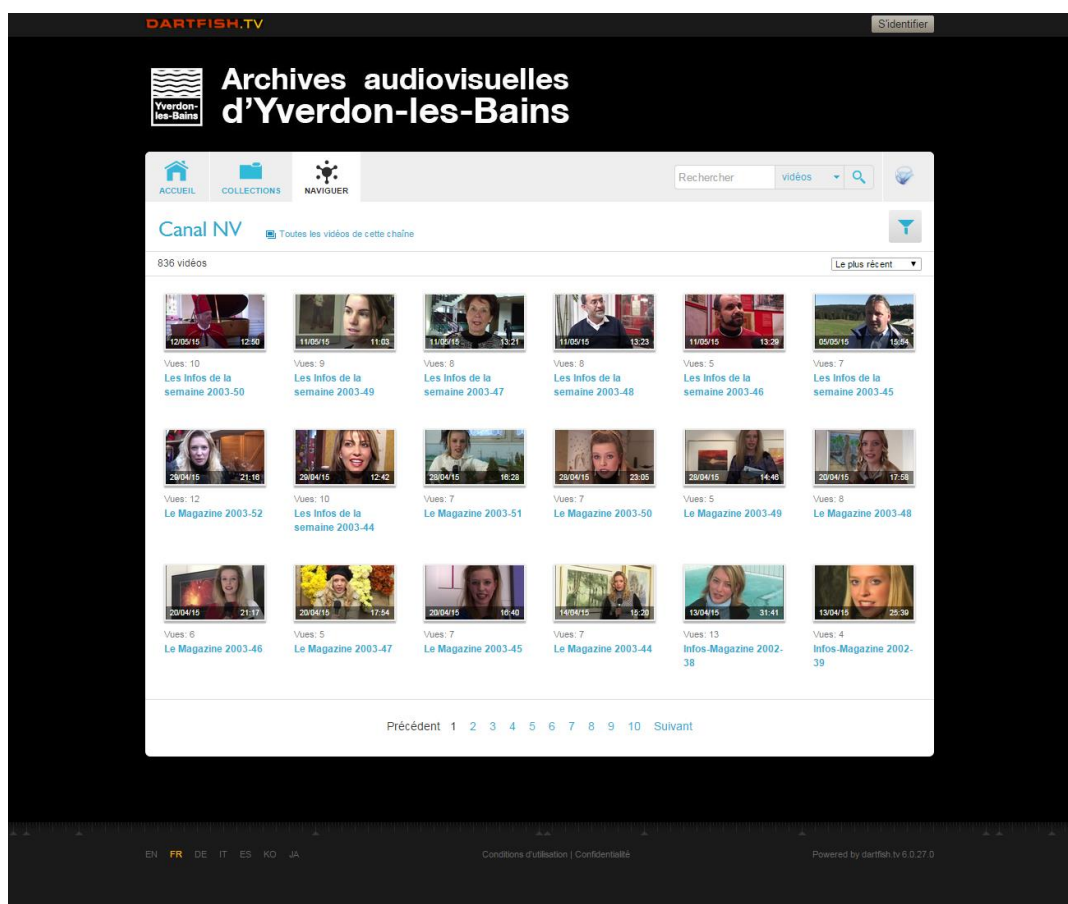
DARTFISH.TV

S'identifier

Yverdon-les-Bains

Archives audiovisuelles d'Yverdon-les-Bains

ACCUEIL COLLECTIONS NAVIGUER

Rechercher vidéos

Canal NV

Toutes les vidéos de cette chaîne

836 vidéos

Le plus récent

12/05/15 12:50
Vues: 10
Les Infos de la semaine 2003-50

11/05/15 11:03
Vues: 9
Les Infos de la semaine 2003-49

11/05/15 13:21
Vues: 8
Les Infos de la semaine 2003-47

11/05/15 13:23
Vues: 8
Les Infos de la semaine 2003-48

11/05/15 13:29
Vues: 5
Les Infos de la semaine 2003-46

05/05/15 15:54
Vues: 7
Les Infos de la semaine 2003-45

29/04/15 21:18
Vues: 12
Le Magazine 2003-52

29/04/15 12:42
Vues: 10
Les Infos de la semaine 2003-44

28/04/15 18:28
Vues: 7
Le Magazine 2003-51

28/04/15 23:05
Vues: 7
Le Magazine 2003-50

28/04/15 14:46
Vues: 5
Le Magazine 2003-49

20/04/15 17:58
Vues: 8
Le Magazine 2003-48

20/04/15 21:17
Vues: 6
Le Magazine 2003-46

20/04/15 17:54
Vues: 5
Le Magazine 2003-47

20/04/15 16:40
Vues: 7
Le Magazine 2003-45

14/04/15 15:20
Vues: 7
Le Magazine 2003-44

13/04/15 31:41
Vues: 13
Infos-Magazine 2002-38

13/04/15 25:39
Vues: 4
Infos-Magazine 2002-39

Précédent 1 2 3 4 5 6 7 8 9 10 Suivant

EN FR DE IT ES KO JA

Conditions d'utilisation | Confidentialité

Powered by dartfish.tv 6.0.27.0